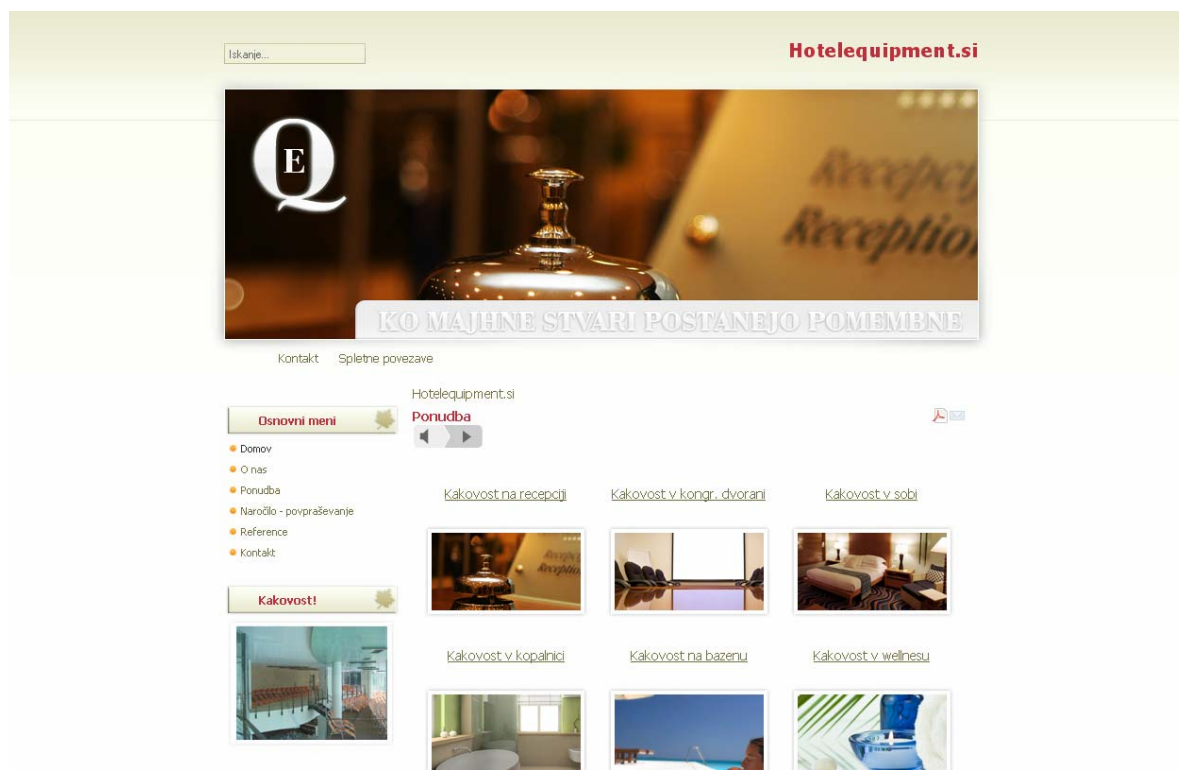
Iskanje...

Hotelequipment.si

EQ

Reception

Reception

KO MAJHNE STVARI POSTANEJO POMEMBNE

Kontakt Spletne povezave

Osnovni meni

Domov
O nas
Ponudba
Naročilo - povpraševanje
Reference
Kontakt

Kakovost!

Hotelequipment.si

Ponudba

Kakovost na recepciji

Kakovost v kongr. dvorani

Kakovost v sobi

Kakovost v kopalnici

Kakovost na bazenu

Kakovost v wellnesu